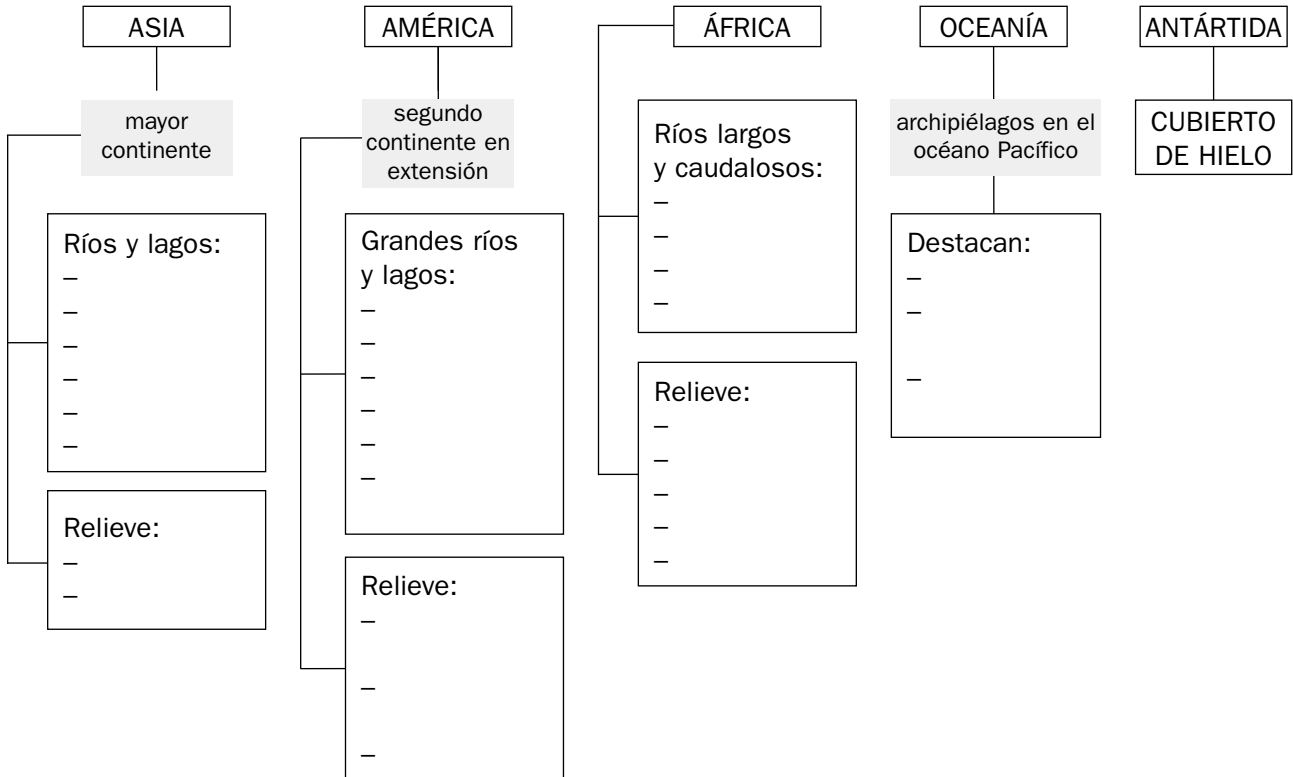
ASIA

mayor continente

Ríos y lagos:
–
–
–
–
–
–

Relieve:
–
–

AMÉRICA

segundo continente en extensión

Grandes ríos y lagos:
–
–
–
–
–
–

Relieve:
–
–
–

ÁFRICA

Ríos largos y caudalosos:
–
–
–
–

Relieve:
–
–
–
–
–

OCEANÍA

archipiélagos en el océano Pacífico

Destacan:
–
–
–

ANTÁRTIDA

CUBIERTO DE HIELO